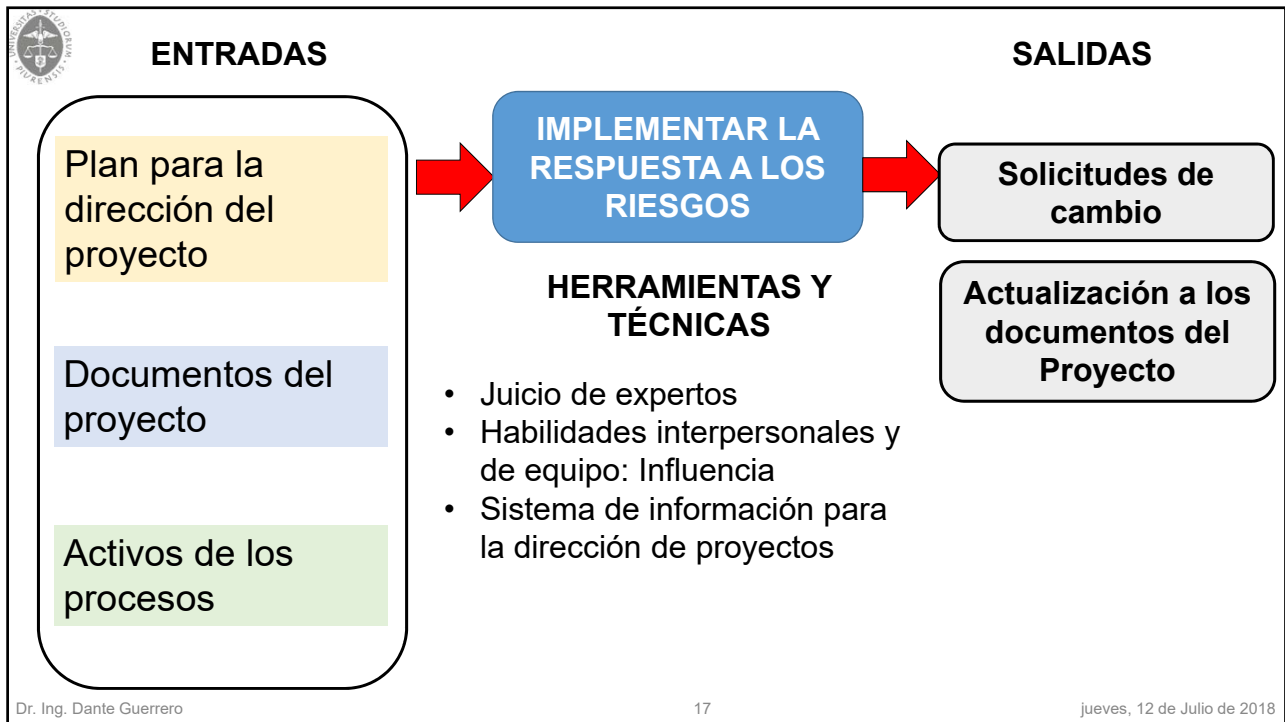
UNIVERSITAS STUDIORUM PIURENSIS

ENTRADAS

SALIDAS

Plan para la dirección del proyecto

Documentos del proyecto

Activos de los procesos

IMPLEMENTAR LA RESPUESTA A LOS RIESGOS

HERRAMIENTAS Y TÉCNICAS

• Juicio de expertos
• Habilidades interpersonales y de equipo: Influencia
• Sistema de información para la dirección de proyectos

Solicitudes de cambio

Actualización a los documentos del Proyecto

Dr. Ing. Dante Guerrero

17

jueves, 12 de Julio de 2018